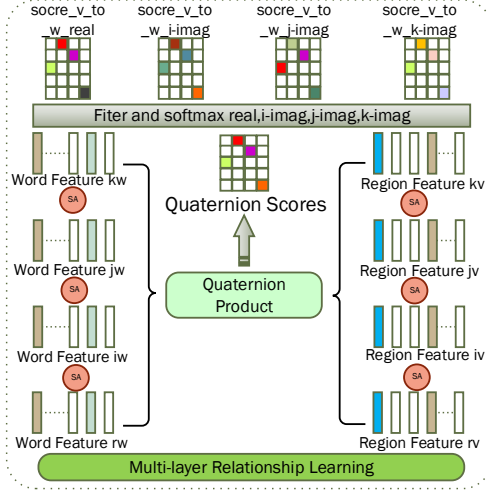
socre_v_to _w_real

socre_v_to _w_i-imag

socre_v_to _w_j-imag

socre_v_to _w_k-imag

Fiter and softmax real,i-imag,j-imag,k-imag

Word Feature kw

SA

Word Feature jw

SA

Word Feature iw

SA

Word Feature rw

Quaternion Scores

Quaternion Product

Region Feature kv

SA

Region Feature jv

SA

Region Feature iv

SA

Region Feature rv

Multi-layer Relationship Learning